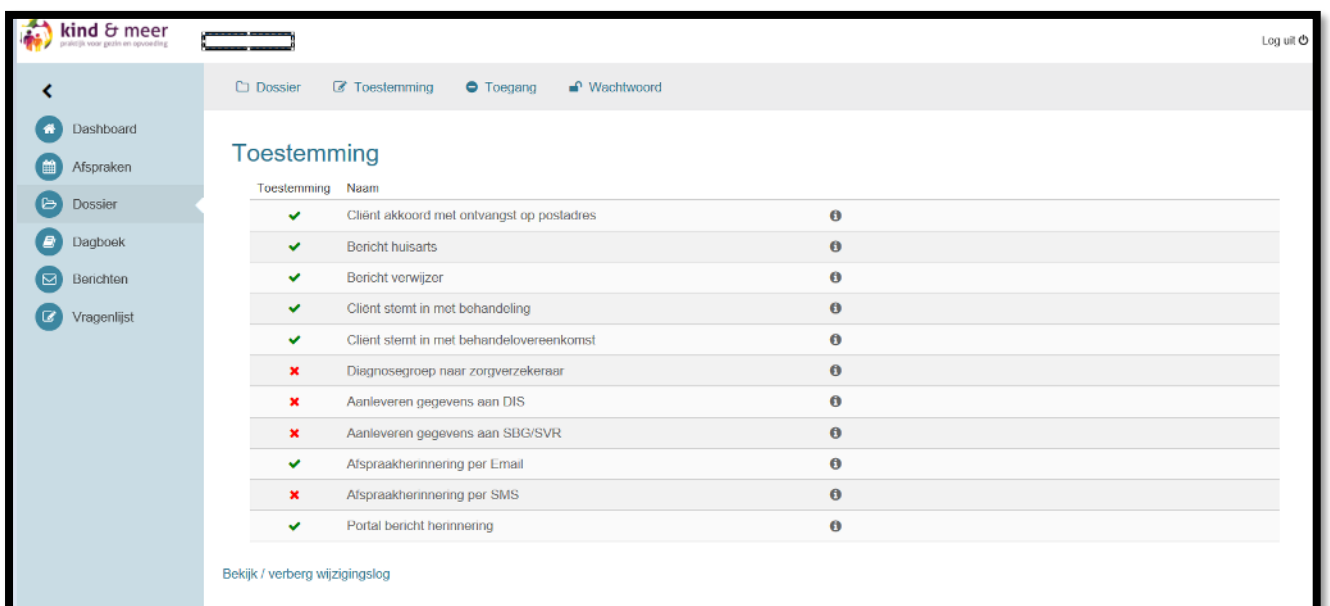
kind & meer
praktijk voor gezin en opvoeding

Log uit

Dashboard
Afspraken
Dossier
Dagboek
Berichten
Vragenlijst

Dossier Toestemming Toegang Wachtwoord

Toestemming

| Toestemming | Naam |
|---|---|
| ✔ | Cliënt akkoord met ontvangst op postadres |
| ✔ | Bericht huisarts |
| ✔ | Bericht verwijzer |
| ✔ | Cliënt stemt in met behandeling |
| ✔ | Client stemt in met behandelovereenkomst |
| ✖ | Diagnosegroep naar zorgverzekeraar |
| ✖ | Aanleveren gegevens aan DIS |
| ✖ | Aanleveren gegevens aan SBG/SVR |
| ✔ | Afspraakherinnering per Email |
| ✖ | Afspraakherinnering per SMS |
| ✔ | Portal bericht herinnering |

Bekijk / verberg wijzigingslog